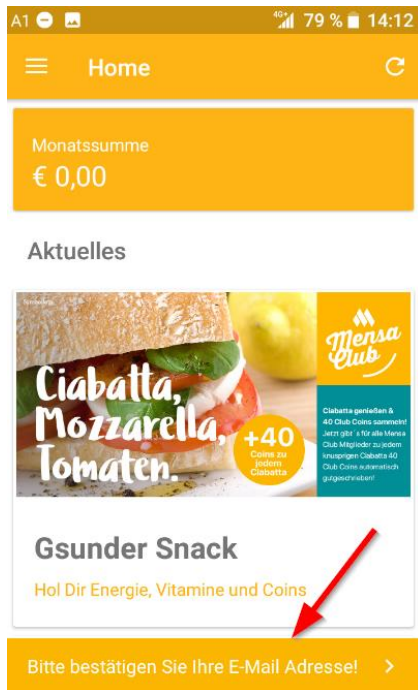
A1 4G+ 79 % 14:12

Home

Monatssumme
€ 0,00

Aktuelles

Mensa Club

Ciabatta, Mozzarella, Tomaten.

+40 Coins zu jedem Ciabatta

Ciabatta genießen & 40 Club Coins sammeln! Jetzt gibt´s für alle Mensa Club Mitglieder zu jedem knusprigen Ciabatta 40 Club Coins automatisch gutgeschrieben!

Gsunder Snack

Hol Dir Energie, Vitamine und Coins

Bitte bestätigen Sie Ihre E-Mail Adresse! >